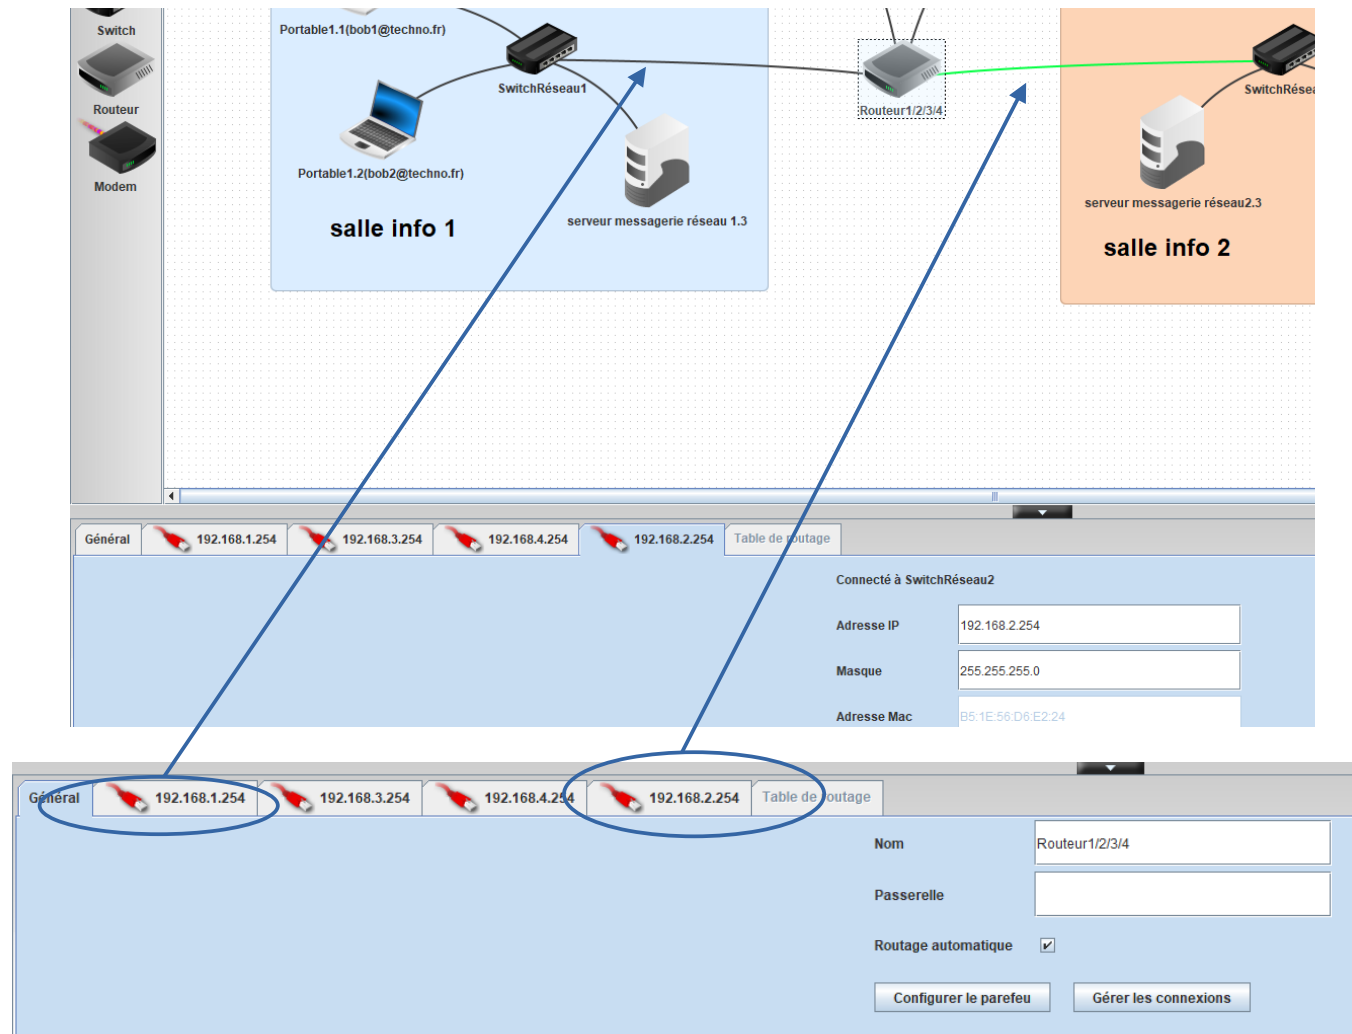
Switch
Routeur
Modem

Portable1.1(bob1@techno.fr)
SwitchRéseau1
Portable1.2(bob2@techno.fr)
serveur messagerie réseau 1.3
salle info 1

Routeur1/2/3/4

SwitchRésea
serveur messagerie réseau2.3
salle info 2

Général | 192.168.1.254 | 192.168.3.254 | 192.168.4.254 | 192.168.2.254 | Table de routage

Connecté à SwitchRéseau2
Adresse IP 192.168.2.254
Masque 255.255.255.0
Adresse Mac B5:1E:56:D6:E2:24

Général | 192.168.1.254 | 192.168.3.254 | 192.168.4.254 | 192.168.2.254 | Table de routage

Nom Routeur1/2/3/4
Passerelle
Routage automatique ✓
Configurer le parefeu
Gérer les connexions